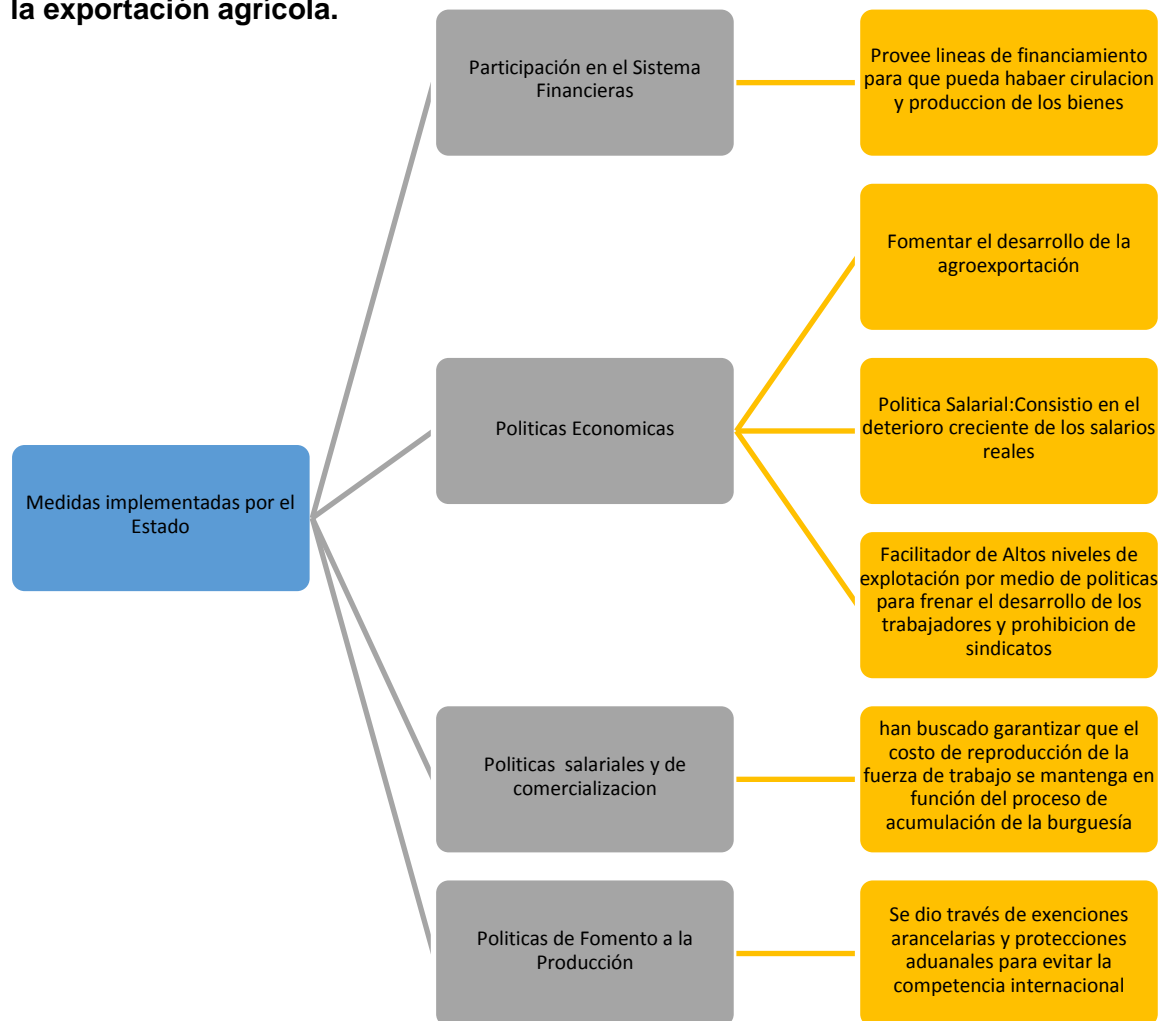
la exportación agrícola.

Medidas implementadas por el Estado

Participación en el Sistema Financieras

Provee lineas de financiamiento para que pueda habaer cirulacion y produccion de los bienes

Politicas Economicas

Fomentar el desarrollo de la agroexportación

Politica Salarial:Consistio en el deterioro creciente de los salarios reales

Facilitador de Altos niveles de explotación por medio de politicas para frenar el desarrollo de los trabajadores y prohibicion de sindicatos

Politicas salariales y de comercializacion

han buscado garantizar que el costo de reproducción de la fuerza de trabajo se mantenga en función del proceso de acumulación de la burguesía

Politicas de Fomento a la Producción

Se dio través de exenciones arancelarias y protecciones aduanales para evitar la competencia internacional